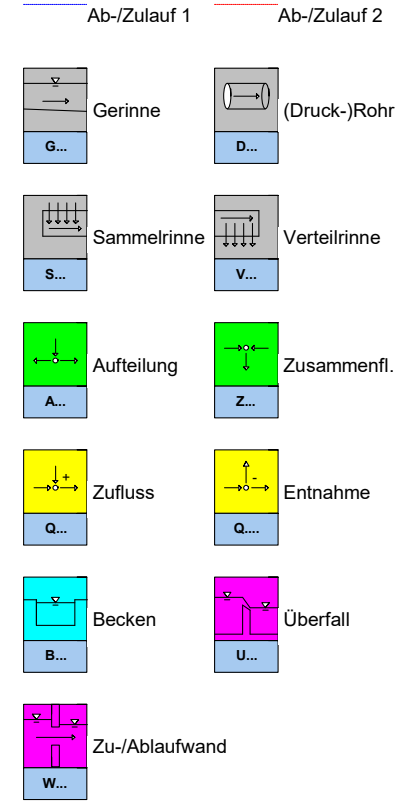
Ab-/Zulauf 1 Ab-/Zulauf 2

Gerinne
G...

(Druck-)Rohr
D...

Sammelrinne
S...

Verteilrinne
V...

Aufteilung
A...

Zusammenfl.
Z...

Zufluss
Q...

Entnahme
Q...

Becken
B...

Überfall
U...

Zu-/Ablaufwand
W...